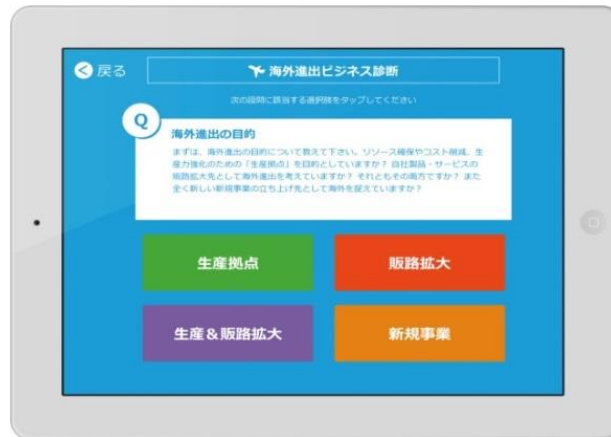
戻る

海外進出ビジネス診断

次の設問に該当する選択肢をタップしてください

Q

海外進出の目的

まずは、海外進出の目的について教えて下さい。リソース確保やコスト削減、生産力強化のための「生産拠点」を目的としていますか？自社製品・サービスの販路拡大先として海外進出を考えていますか？それともその両方ですか？また全く新しい新規事業の立ち上げ先として海外を捉えていますか？

生産拠点

販路拡大

生産＆販路拡大

新規事業